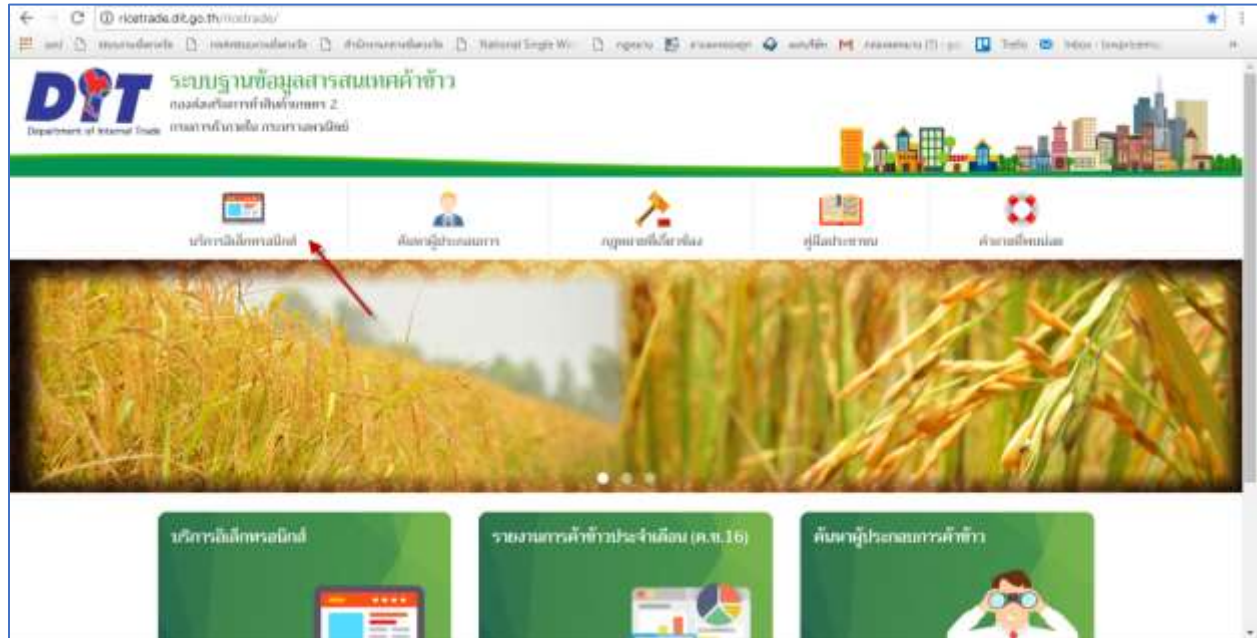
ricetrade.dit.go.th/ricetrade/

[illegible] National Single Wi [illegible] Trello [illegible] Inbox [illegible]

DIT
Department of Internal Trade
ระบบฐานข้อมูลสารสนเทศค้าข้าว
กองส่งเสริมการค้าสินค้าเกษตร 2
กรมการค้าภายใน กระทรวงพาณิชย์

บริการอิเล็กทรอนิกส์
ค้นหาผู้ประกอบการ
กฎหมายที่เกี่ยวข้อง
คู่มือประชาชน
คำถามที่พบบ่อย

บริการอิเล็กทรอนิกส์
รายงานการค้าข้าวประจำเดือน (ค.ข.16)
ค้นหาผู้ประกอบการค้าข้าว